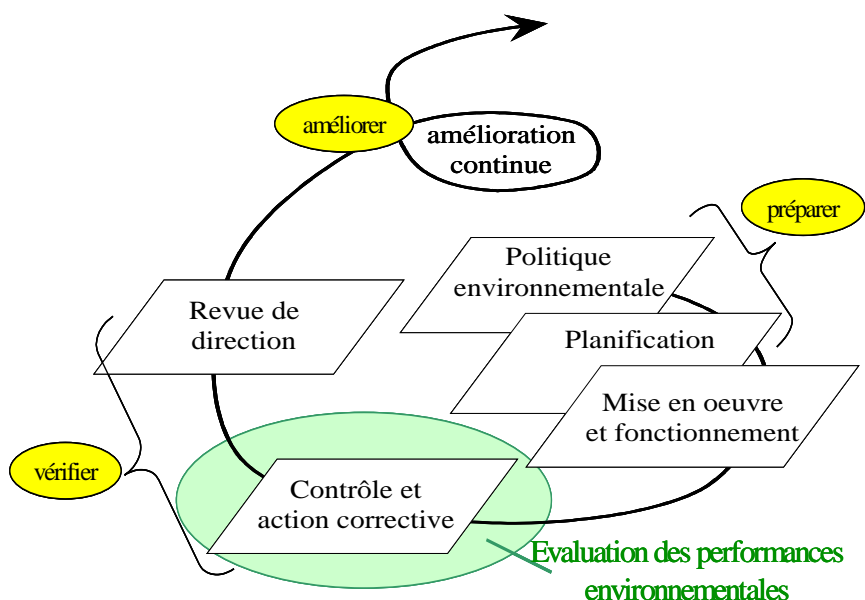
améliorer

amélioration continue

préparer

Politique environnementale

Planification

Mise en oeuvre et fonctionnement

Revue de direction

vérifier

Contrôle et action corrective

Evaluation des performances environnementales